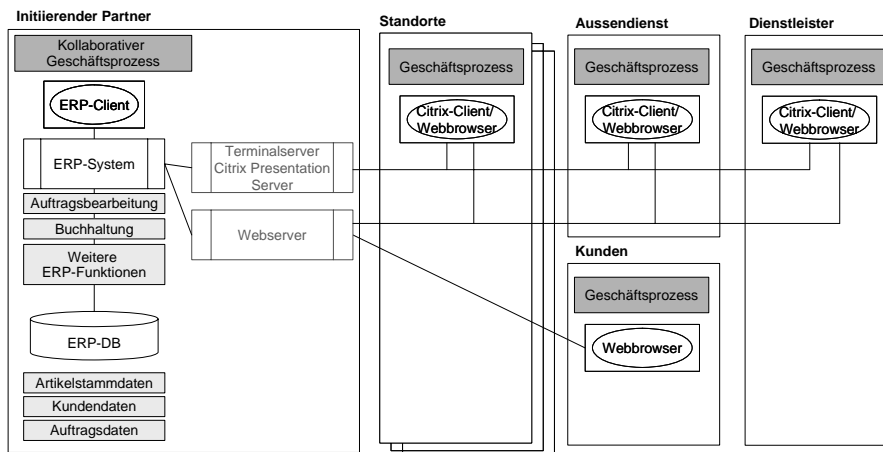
Initiierender Partner

Kollaborativer Geschäftsprozess

ERP-Client

ERP-System

Auftragsbearbeitung

Buchhaltung

Weitere ERP-Funktionen

ERP-DB

Artikelstammdaten

Kundendaten

Auftragsdaten

Terminalserver Citrix Presentation Server

Webserver

Standorte

Geschäftsprozess

Citrix-Client/ Webbrowser

Aussendienst

Geschäftsprozess

Citrix-Client/ Webbrowser

Dienstleister

Geschäftsprozess

Citrix-Client/ Webbrowser

Kunden

Geschäftsprozess

Webbrowser